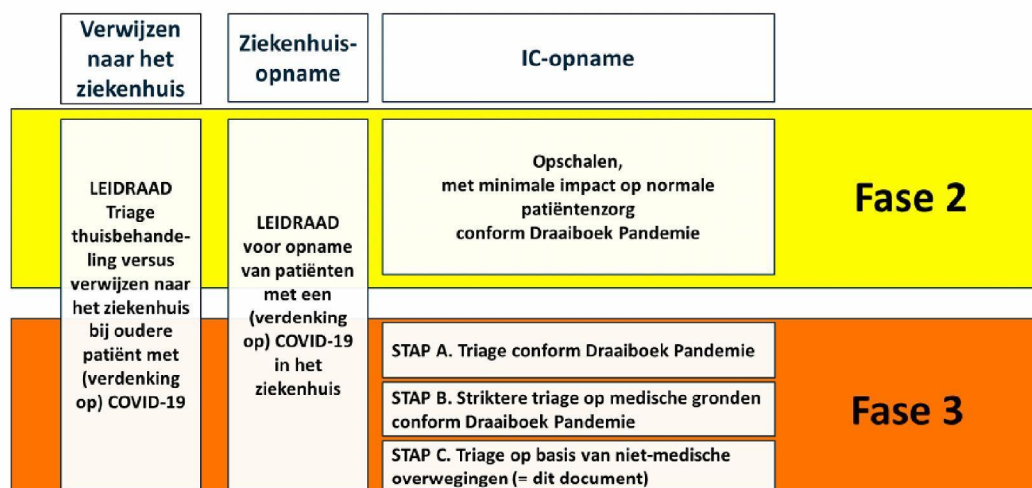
Verwijzen naar het ziekenhuis

Ziekenhuis-opname

IC-opname

LEIDRAAD Triage thuisbehandeling versus verwijzen naar het ziekenhuis bij oudere patiënt met (verdenking op) COVID-19

LEIDRAAD voor opname van patiënten met een (verdenking op) COVID-19 in het ziekenhuis

Opschalen, met minimale impact op normale patiëntenzorg conform Draaiboek Pandemie

Fase 2

STAP A. Triage conform Draaiboek Pandemie

STAP B. Striktere triage op medische gronden conform Draaiboek Pandemie

STAP C. Triage op basis van niet-medische overwegingen (= dit document)

Fase 3